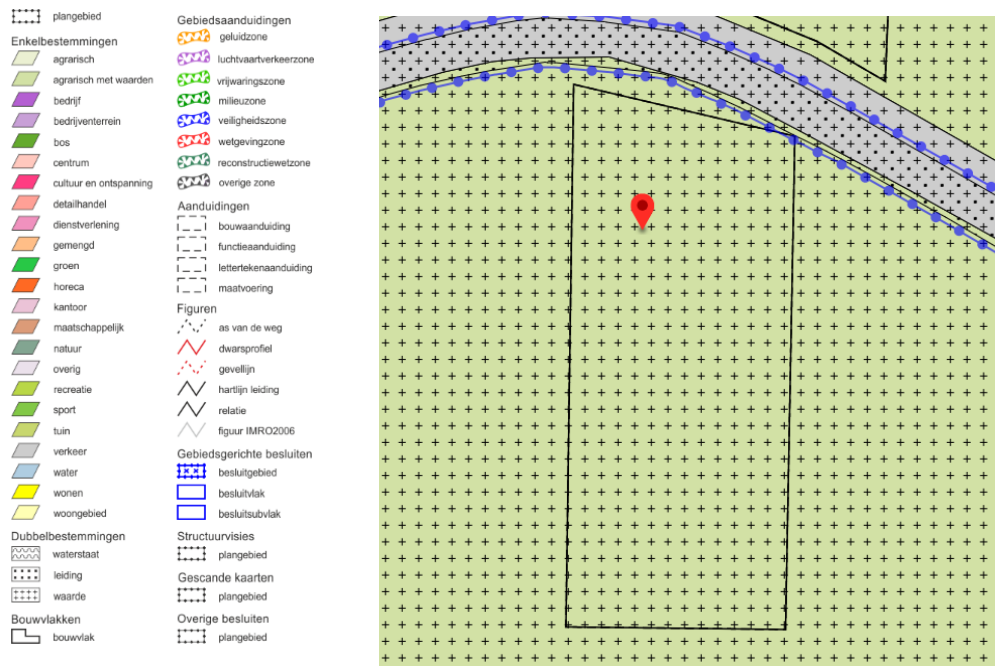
plangebied

Enkelbestemmingen
agrarisch
agrarisch met waarden
bedrijf
bedrijventerrein
bos
centrum
cultuur en ontspanning
detailhandel
dienstverlening
gemengd
groen
horeca
kantoor
maatschappelijk
natuur
overig
recreatie
sport
tuin
verkeer
water
wonen
woongebied

Dubbelbestemmingen
waterstaat
leiding
waarde

Bouwvlakken
bouwvlak

Gebiedsaanduidingen
geluidzone
luchtvaartverkeerzone
vrijwaringszone
milieuzone
veiligheidszone
wetgevingzone
reconstructiewetzone
overige zone

Aanduidingen
bouwaanduiding
functieaanduiding
lettertekenaanduiding
maatvoering

Figuren
as van de weg
dwarsprofiel
gevellijn
hartlijn leiding
relatie
figuur IMRO2006

Gebiedsgerichte besluiten
besluitgebied
besluitvlak
besluitsubvlak

Structuurvisies
plangebied

Gescande kaarten
plangebied

Overige besluiten
plangebied